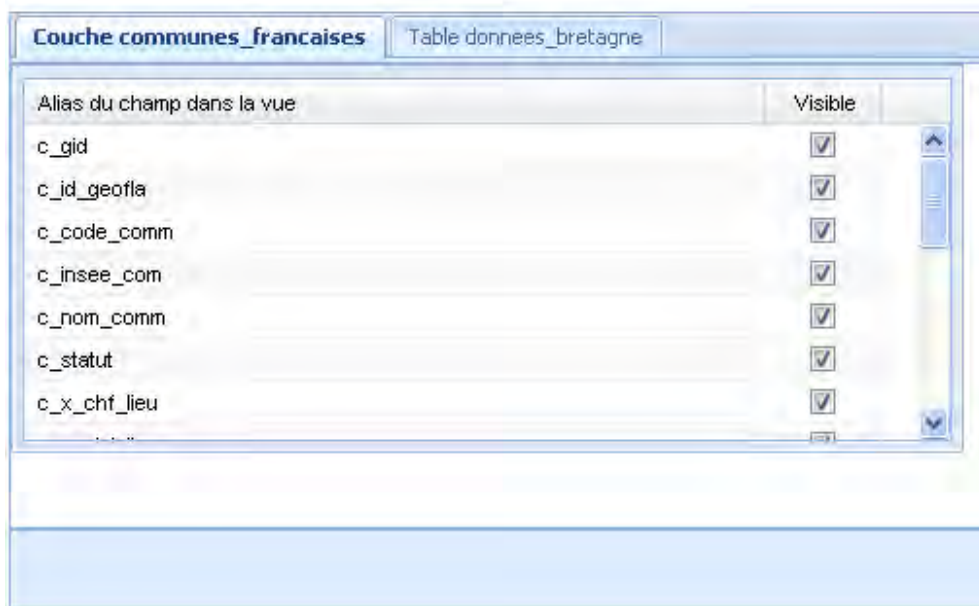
Couche communes_francaises | Table donnees_bretagne

| Alias du champ dans la vue | Visible |
|---|---|
| c_gid | ☑ |
| c_id_geofla | ☑ |
| c_code_comm | ☑ |
| c_insee_com | ☑ |
| c_nom_comm | ☑ |
| c_statut | ☑ |
| c_x_chf_lieu | ☑ |
| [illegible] | |